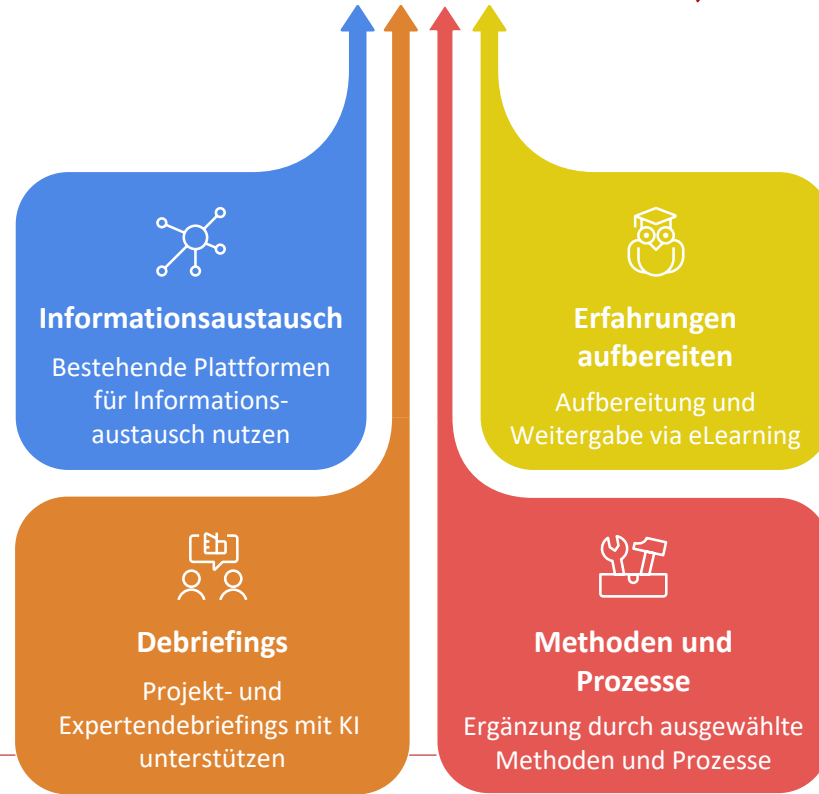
Informationsaustausch

Bestehende Plattformen für Informations-austausch nutzen

Erfahrungen aufbereiten

Aufbereitung und Weitergabe via eLearning

Debriefings

Projekt- und Expertendebriefings mit KI unterstützen

Methoden und Prozesse

Ergänzung durch ausgewählte Methoden und Prozesse